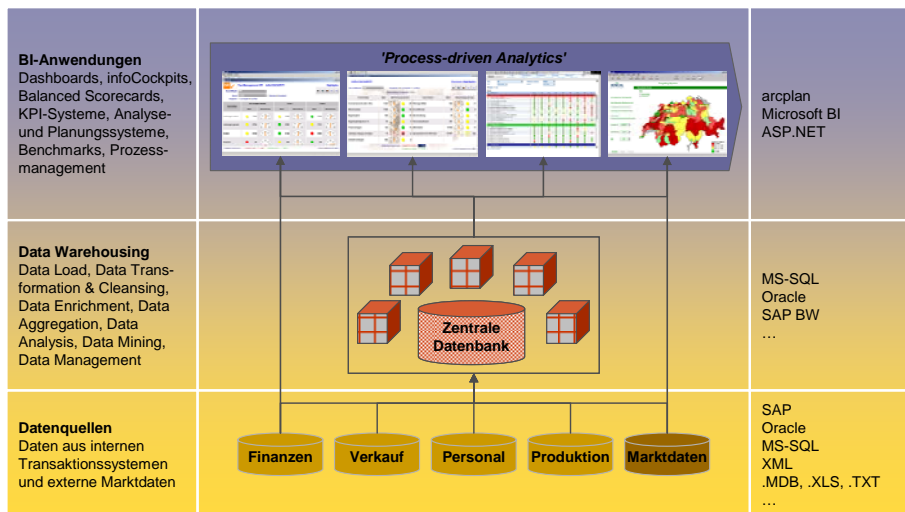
**BI-Anwendungen**
Dashboards, infoCockpits, Balanced Scorecards, KPI-Systeme, Analyse- und Planungssysteme, Benchmarks, Prozessmanagement

'Process-driven Analytics'

arcplan
Microsoft BI
ASP.NET

**Data Warehousing**
Data Load, Data Transformation & Cleansing, Data Enrichment, Data Aggregation, Data Analysis, Data Mining, Data Management

Zentrale Datenbank

MS-SQL
Oracle
SAP BW
…

**Datenquellen**
Daten aus internen Transaktionssystemen und externe Marktdaten

Finanzen
Verkauf
Personal
Produktion
Marktdaten

SAP
Oracle
MS-SQL
XML
.MDB, .XLS, .TXT
…